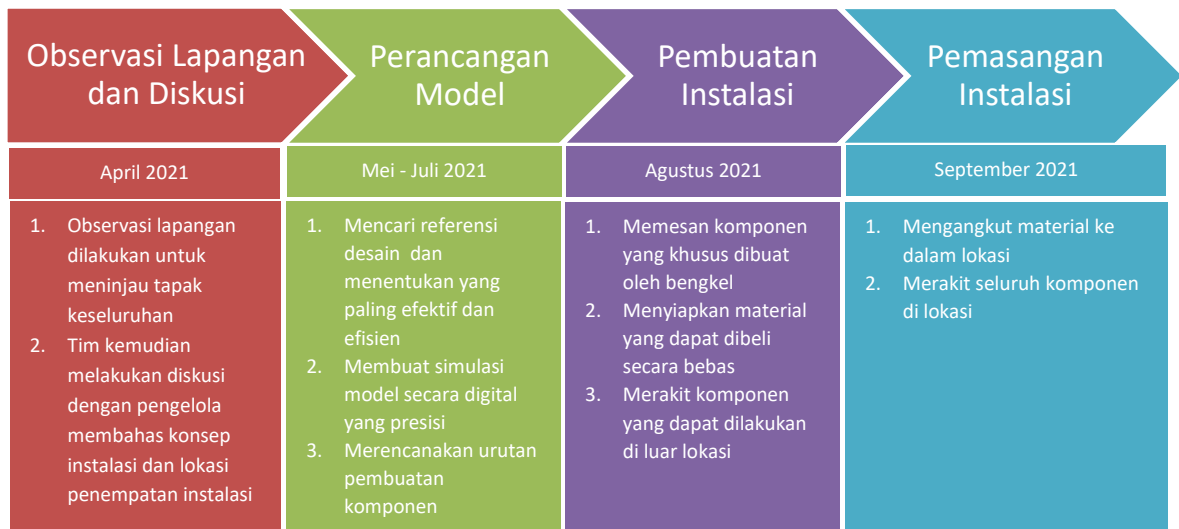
Observasi Lapangan dan Diskusi

April 2021

1. Observasi lapangan dilakukan untuk meninjau tapak keseluruhan
2. Tim kemudian melakukan diskusi dengan pengelola membahas konsep instalasi dan lokasi penempatan instalasi

Perancangan Model

Mei - Juli 2021

1. Mencari referensi desain dan menentukan yang paling efektif dan efisien
2. Membuat simulasi model secara digital yang presisi
3. Merencanakan urutan pembuatan komponen

Pembuatan Instalasi

Agustus 2021

1. Memesan komponen yang khusus dibuat oleh bengkel
2. Menyiapkan material yang dapat dibeli secara bebas
3. Merakit komponen yang dapat dilakukan di luar lokasi

Pemasangan Instalasi

September 2021

1. Mengangkut material ke dalam lokasi
2. Merakit seluruh komponen di lokasi